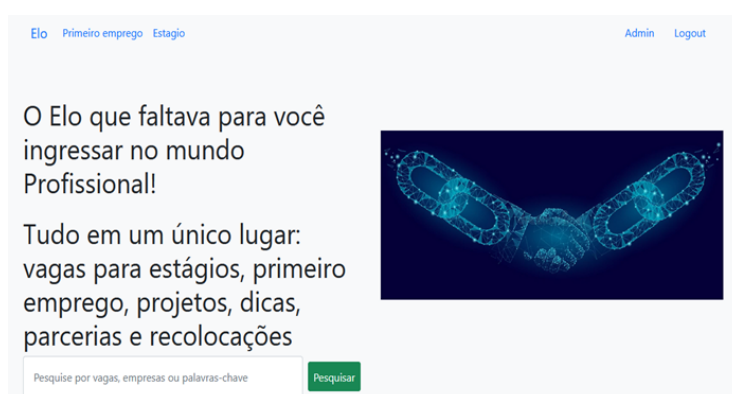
Elo Primeiro emprego Estagio Admin Logout

O Elo que faltava para você ingressar no mundo Profissional!

Tudo em um único lugar: vagas para estágios, primeiro emprego, projetos, dicas, parcerias e recolocações

Pesquise por vagas, empresas ou palavras-chave

Pesquisar